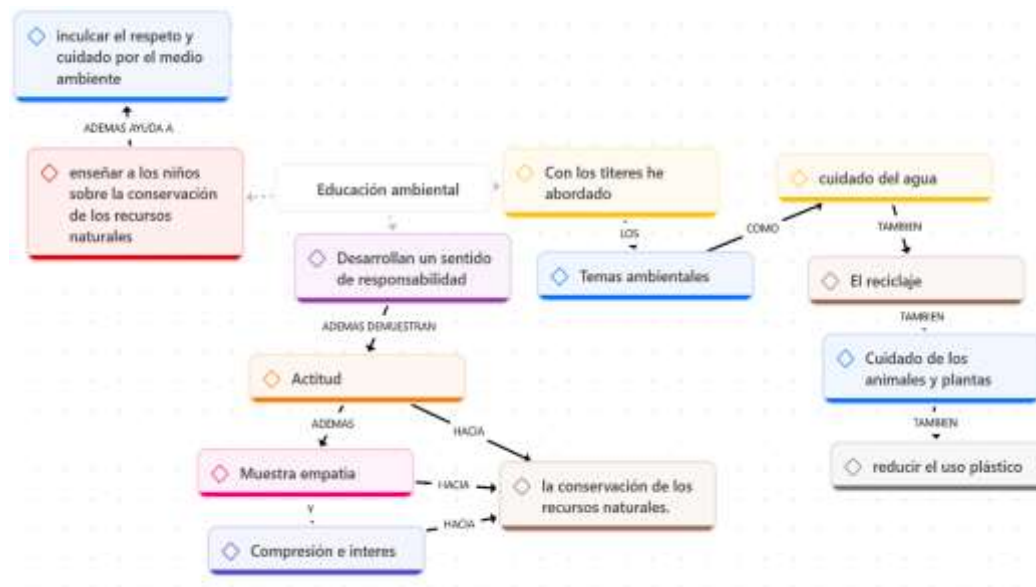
inculcar el respeto y cuidado por el medio ambiente

ADEMAS AYUDA A

enseñar a los niños sobre la conservación de los recursos naturales

Educación ambiental

Con los títeres he abordado

LOS

Temas ambientales

COMO

cuidado del agua

TAMBIEN

El reciclaje

TAMBIEN

Cuidado de los animales y plantas

TAMBIEN

reducir el uso plástico

Desarrollan un sentido de responsabilidad

ADEMAS DEMUESTRAN

Actitud

ADEMAS

HACIA

Muestra empatia

HACIA

la conservación de los recursos naturales.

Y

HACIA

Compresión e interes